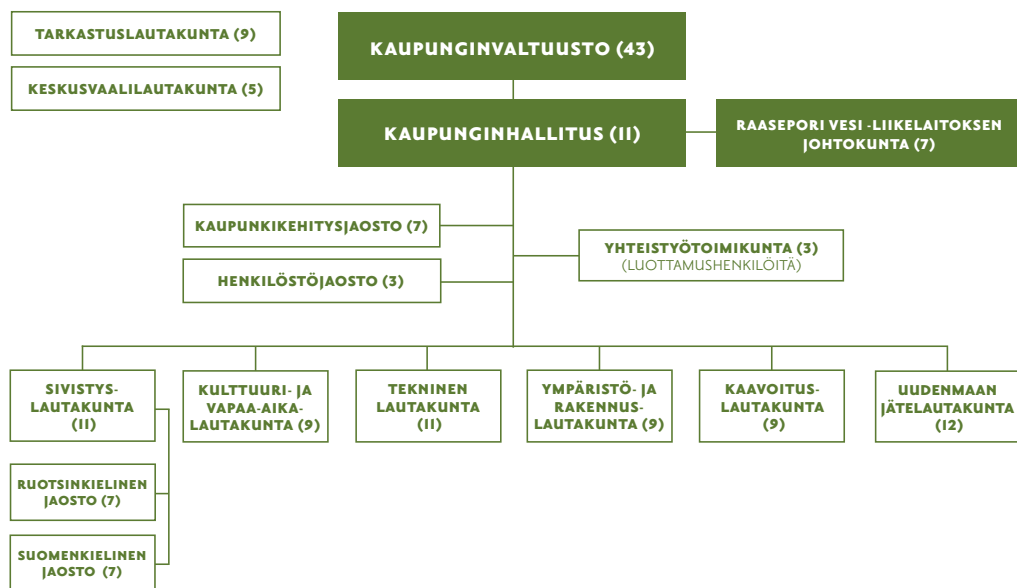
TARKASTUSLAUTAKUNTA (9)

KESKUSVAALILAUTAKUNTA (5)

KAUPUNGINVALTUUSTO (43)

KAUPUNGINHALLITUS (11)

RAASEPORI VESI -LIIKELAITOKSEN JOHTOKUNTA (7)

KAUPUNKIKEHITYSJAOSTO (7)

HENKILÖSTÖJAOSTO (3)

YHTEISTYÖTOIMIKUNTA (3) (LUOTTAMUSHENKILÖITÄ)

SIVISTYSLAUTAKUNTA (11)

RUOTSINKIELINEN JAOSTO (7)

SUOMENKIELINEN JAOSTO (7)

KULTTUURI- JA VAPAA-AIKALAUTAKUNTA (9)

TEKNINEN LAUTAKUNTA (11)

YMPÄRISTÖ- JA RAKENNUSLAUTAKUNTA (9)

KAAVOITUSLAUTAKUNTA (9)

UUDENMAAN JÄTELAUTAKUNTA (12)